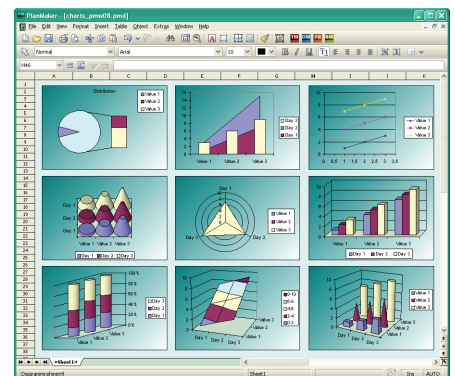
PlanMaker - [charts_pmw08.pmd]

File Edit View Format Insert Table Object Extras Window Help

Normal Arial 10

H46

A B C D E F G H I J K

Distribution

Value 1
Value 2
Value 3

Day 3
Day 2
Day 1

Value 1 Value 2 Value 3

Value 1
Value 2
Value 3

0 0,5 1 1,5 2 2,5 3 3,5

Day 3
Day 2
Day 1

Value 1 Value 2 Value 3

Day 1 Day 2 Day 3

Value 1
Value 2
Value 3

Value 1 Value 2 Value 3

Day 1 Day 2 Day 3

100 %
80 %
60 %
40 %
20 %
0 %

Day 3
Day 2
Day 1

Value 1 Value 2 Value 3

0-10
10-20

Value 3
Value 2
Value 1
Day 1 Day 2 Day 3

Value 1
Value 2
Value 3

Day 1 Day 2 Day 3

Sheet1

Diagrammrahmen9 Sheet1 Ins AUTO